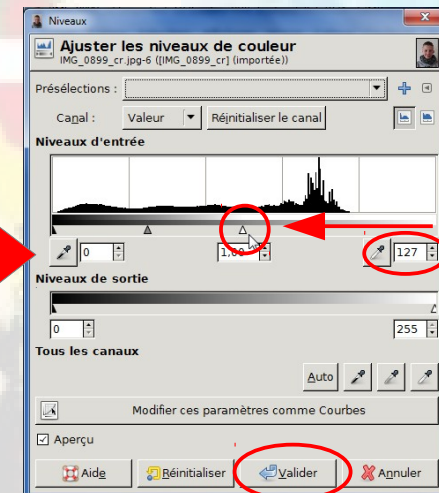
Niveaux

Ajuster les niveaux de couleur
IMG_0899_cr.jpg-6 ([IMG_0899_cr] (importée))

Présélections :

Canal : Valeur Réinitialiser le canal

Niveaux d'entrée

0 1,00 127

Niveaux de sortie

0 255

Tous les canaux

Auto

Modifier ces paramètres comme Courbes

☑ Aperçu

Aide Réinitialiser Valider Annuler